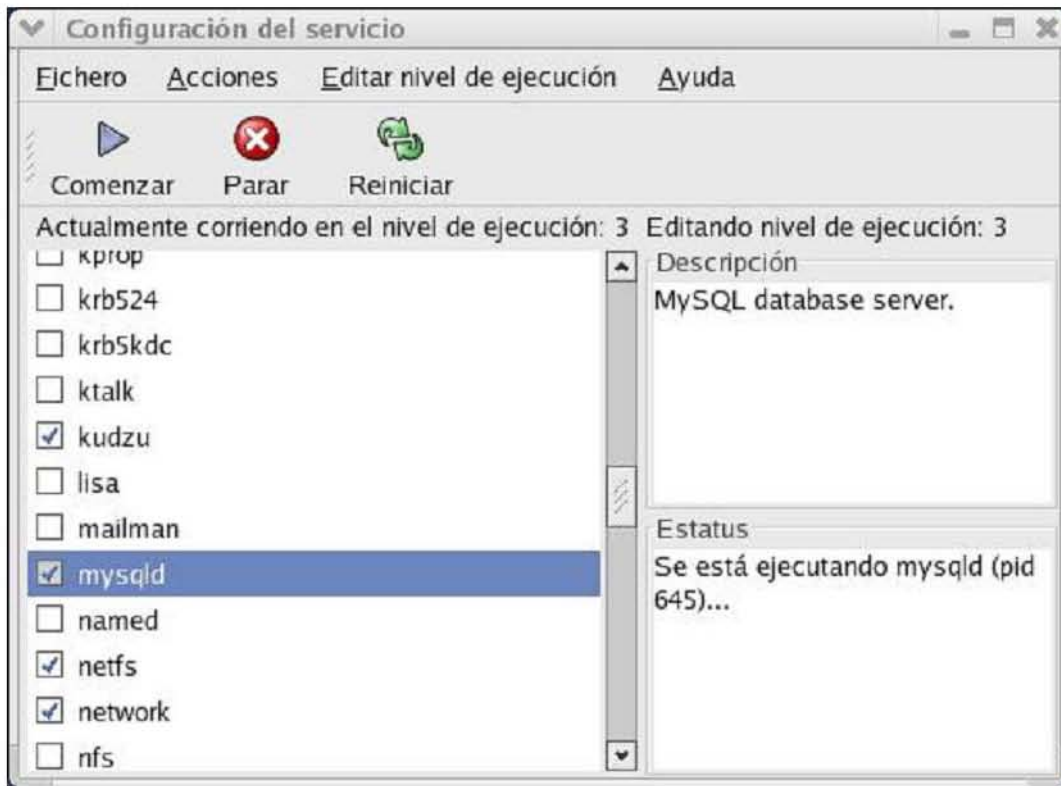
Configuración del servicio

Fichero Acciones Editar nivel de ejecución Ayuda

Comenzar Parar Reiniciar

Actualmente corriendo en el nivel de ejecución: 3 Editando nivel de ejecución: 3

kprop
krb524
krb5kdc
ktalk
kudzu
lisa
mailman
mysqld
named
netfs
network
nfs

Descripción
MySQL database server.

Estatus
Se está ejecutando mysqld (pid 645)...